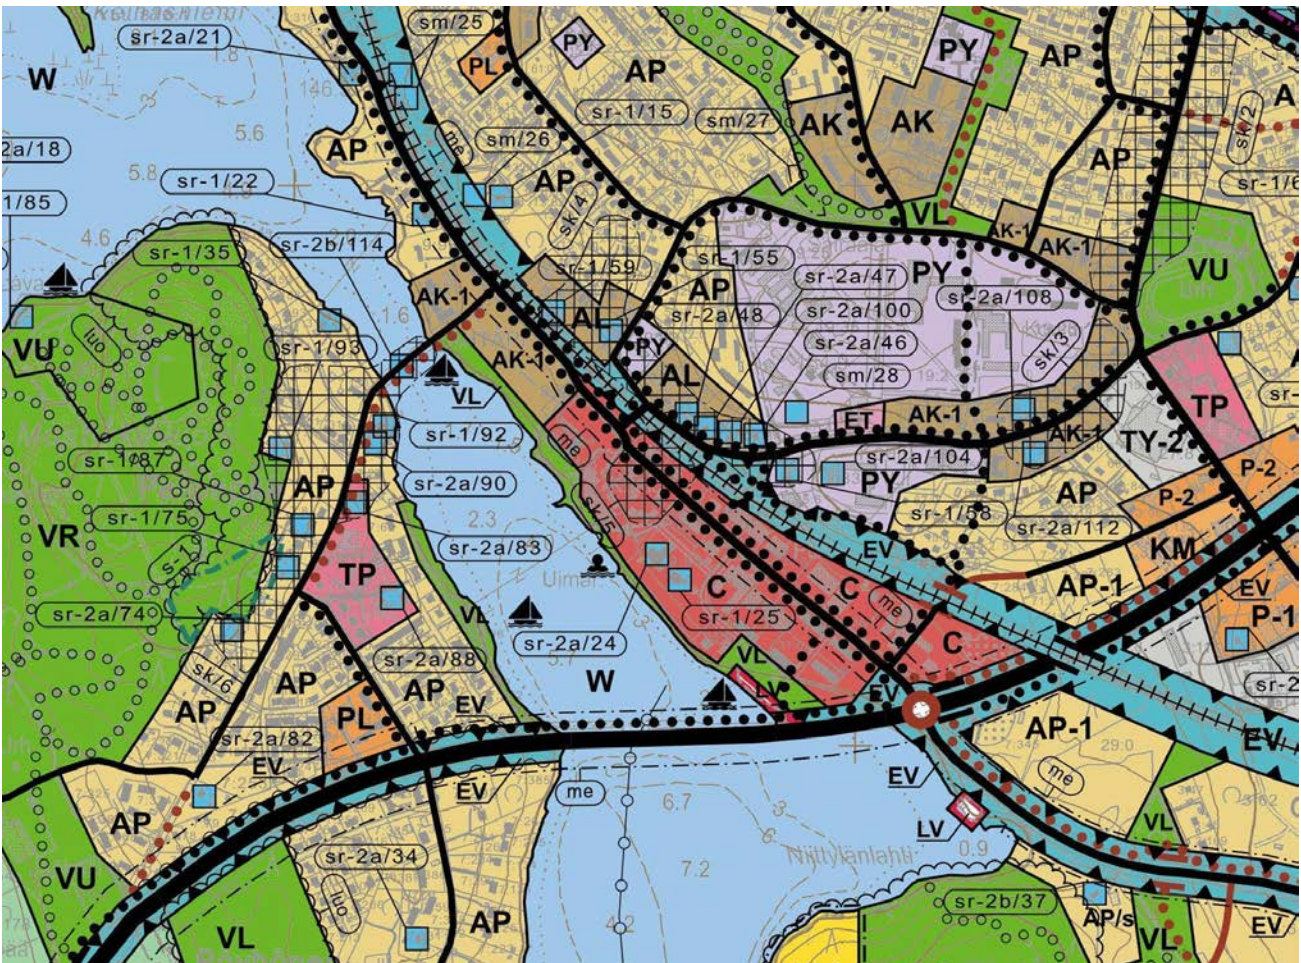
sr-2a/21
W
sm/25
PY
PL
AP
PY
AP
A
146
5.6
2a/18
AP
sm/26
sr-1/15
sm/27
AK
AK
AP
me
sk/2
5.8
sr-1/22
AP
sr-1/6
1/85
sk/4
VL
4.6
sr-2b/114
AK-1
AK-1
sr-1/35
sr-1/59
sr-1/55
sr-2a/47
PY
sr-2a/108
VU
AP
AK-1
AL
sr-2a/48
sr-2a/100
VU
luo
sr-1/93
AK-1
PY
sr-2a/46
sk/3
AL
sm/28
TP
VL
ET
AK-1
sr-1/92
me
AK-1
TY-2
sr-1/87
sr-2a/104
AP
sr-2a/90
PY
P-2
VR
sr-1/75
2.3
sr-1/58
AP
P-2
sr-2a/83
sk/5
EV
sr-2a/112
KM
TP
Uimar
C
C
AP-1
EV
sr-2a/74
VL
sr-2a/24
sr-1/25
me
C
P-1
sr-2a/88
W
VL
sk/6
AP
AP
EV
LV
EV
sr-2
AP
PL
AP-1
sr-2a/82
EV
EV
29.0
EV
me
EV
me
6.7
LV
VL
AP
Niittylanlahti
0.9
VU
sr-2a/34
7.2
luo
sr-2b/37
AP/s
VL
AP
4.2
VL
EV